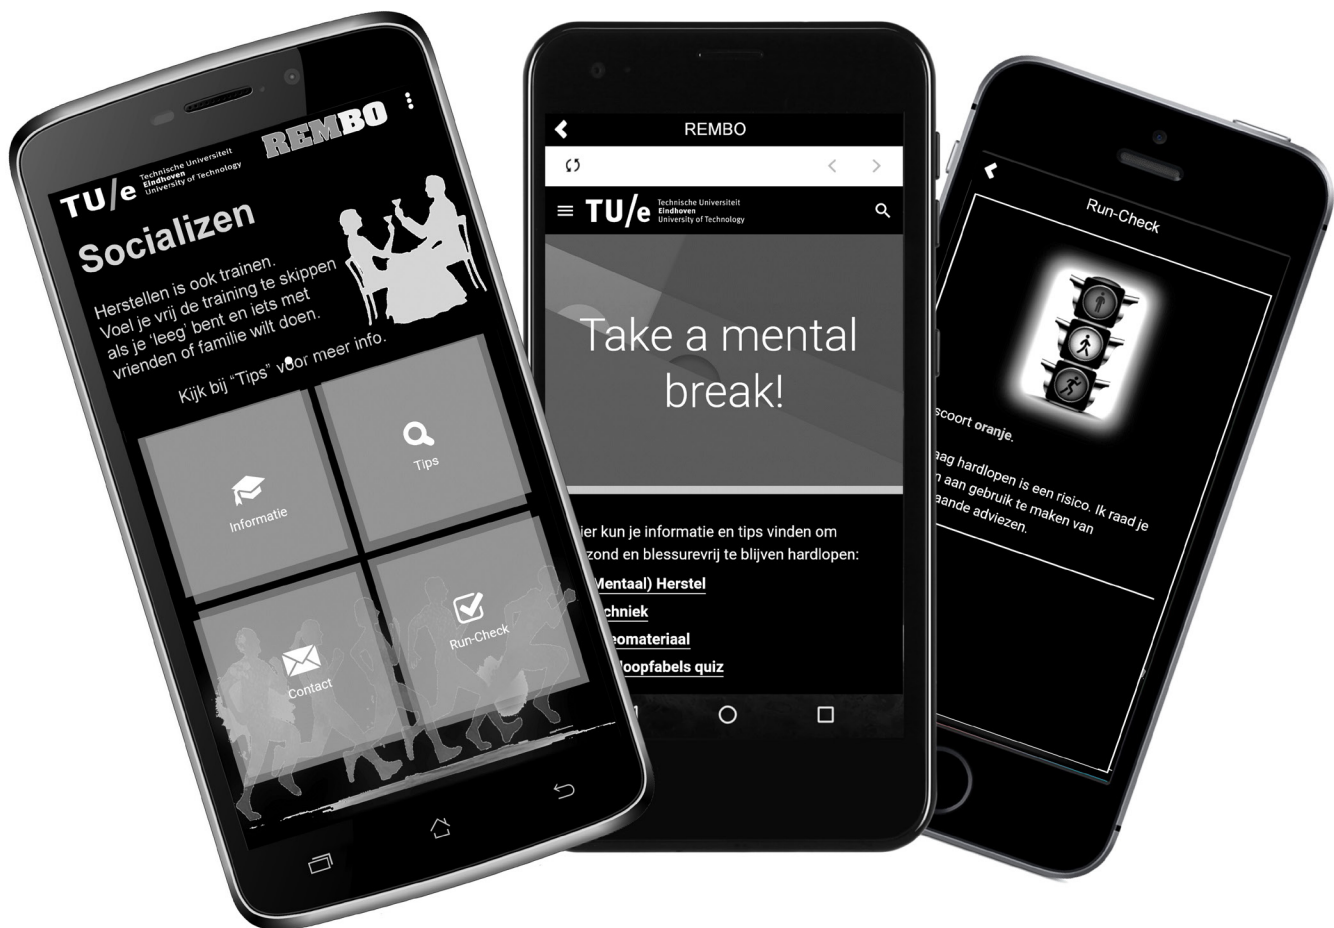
TU/e Technische Universiteit Eindhoven University of Technology

REMBO

Socializen

Herstellen is ook trainen. Voel je vrij de training te skippen als je 'leeg' bent en iets met vrienden of familie wilt doen.

Kijk bij "Tips" voor meer info.

Tips

Informatie

Contact

Run-Check

REMBO

TU/e Technische Universiteit Eindhoven University of Technology

Take a mental break!

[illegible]ier kun je informatie en tips vinden om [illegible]zond en blessurevrij te blijven hardlopen:

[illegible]Mentaal) Herstel

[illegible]chniek

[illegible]eomateriaal

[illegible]loopfabels quiz

Run-Check

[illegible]scoort oranje.

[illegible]ag hardlopen is een risico. Ik raad je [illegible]n aan gebruik te maken van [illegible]aande adviezen.